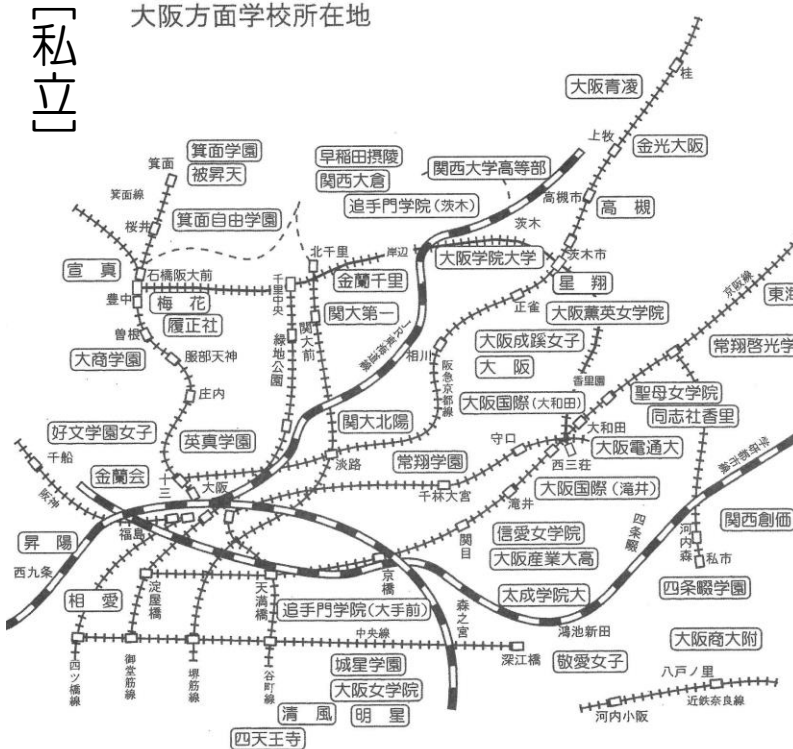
［私立］

大阪方面学校所在地

桂
大阪青凌
上牧
金光大阪
箕面
箕面学園
早稲田摂陵
関西大学高等部
被昇天
関西大倉
高槻市
高槻
箕面線
追手門学院（茨木）
茨木
桜井
箕面自由学園
北千里
岸辺
茨木市
宣真
石橋阪大前
千里中央
金蘭千里
大阪学院大学
星翔
京阪線
東海
豊中
梅花
正雀
大阪薫英女学院
曽根
履正社
関大第一
緑地公園
関大前
大阪成蹊女子
常翔啓光学
大商学園
服部天神
相川
大阪
香里園
庄内
阪急京都線
聖母女学院
大阪国際（大和田）
大和田
同志社香里
関大北陽
好文学園女子
英真学園
守口
大阪電通大
千船
淡路
西三荘
金蘭会
常翔学園
十三
大阪
千林大宮
大阪国際（滝井）
阪神
滝井
四条畷
関西創価
昇陽
福島
信愛女学院
河内森
私市
西九条
関目
大阪産業大高
淀屋橋
天満橋
京橋
相愛
森之宮
太成学院大
四条畷学園
追手門学院（大手前）
中央線
鴫池新田
大阪商大附
深江橋
四ツ橋線
御堂筋線
堺筋線
谷町線
城星学園
敬愛女子
八戸ノ里
大阪女学院
近鉄奈良線
清風
明星
河内小阪
四天王寺